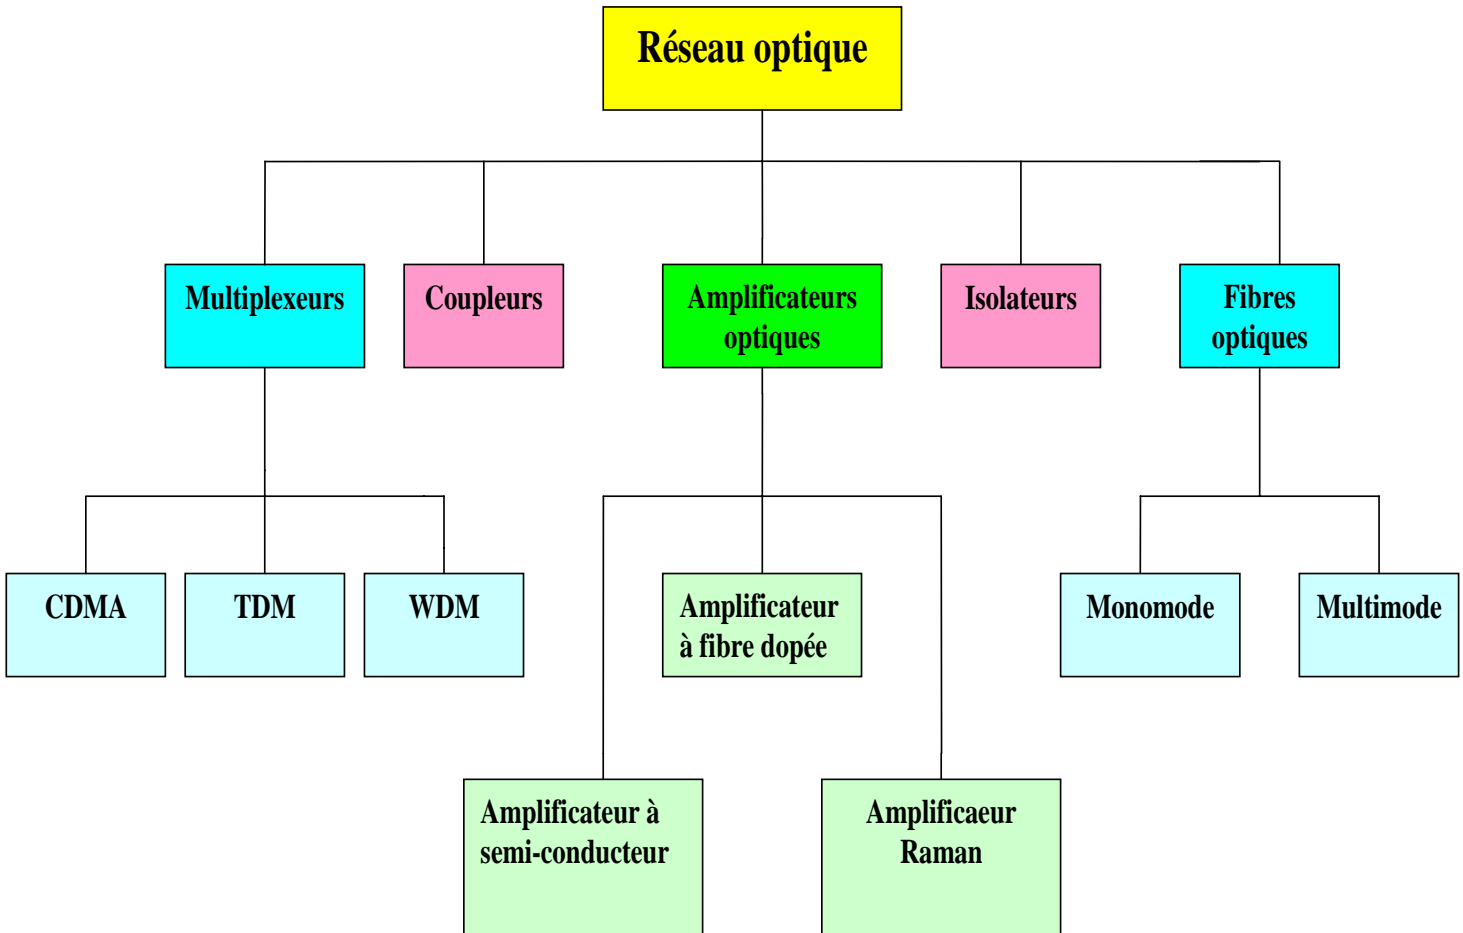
Réseau optique

Multiplexeurs

Coupleurs

Amplificateurs optiques

Isolateurs

Fibres optiques

CDMA

TDM

WDM

Amplificateur à fibre dopée

Monomode

Multimode

Amplificateur à semi-conducteur

Amplificaeur Raman